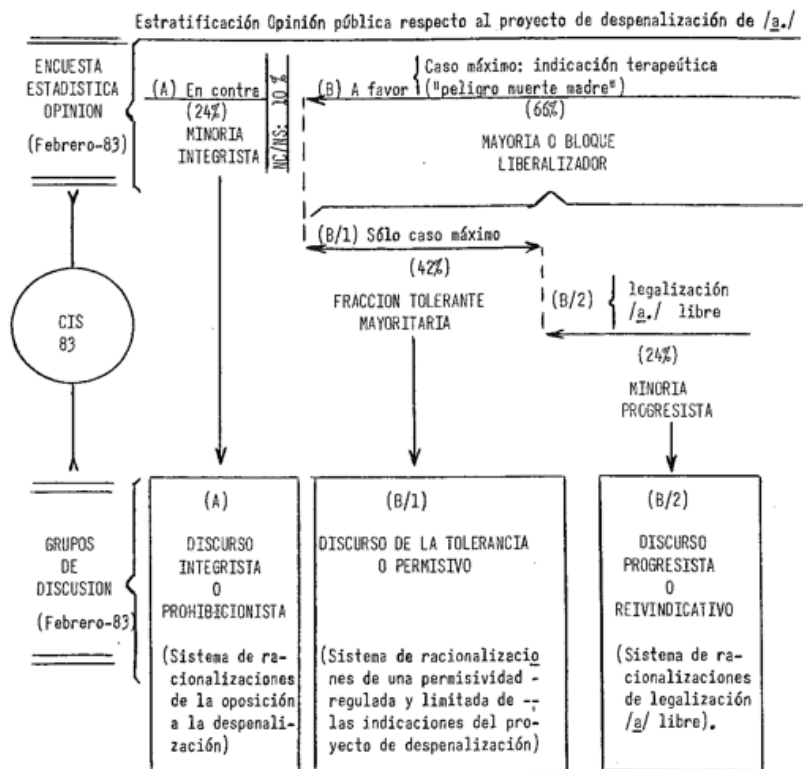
Estratificación Opinión pública respecto al proyecto de despenalización de /a./

ENCUESTA ESTADISTICA OPINION (Febrero-83)

(A) En contra (24%) MINORIA INTEGRISTA

NC/NS: 10 %

(B) A favor

Caso máximo: indicación terapeútica ("peligro muerte madre")

(66%)

MAYORIA O BLOQUE LIBERALIZADOR

(B/1) Sólo caso máximo

(42%)

FRACCION TOLERANTE MAYORITARIA

(B/2) legalización /a./ libre

(24%)

MINORIA PROGRESISTA

CIS 83

GRUPOS DE DISCUSION (Febrero-83)

(A)

DISCURSO INTEGRISTA O PROHIBICIONISTA

(Sistema de racionalizaciones de la oposición a la despenalización)

(B/1)

DISCURSO DE LA TOLERANCIA O PERMISIVO

(Sistema de racionalizaciones de una permisividad - regulada y limitada de - las indicaciones del proyecto de despenalización)

(B/2)

DISCURSO PROGRESISTA O REIVINDICATIVO

(Sistema de racionalizaciones de legalización /a/ libre).